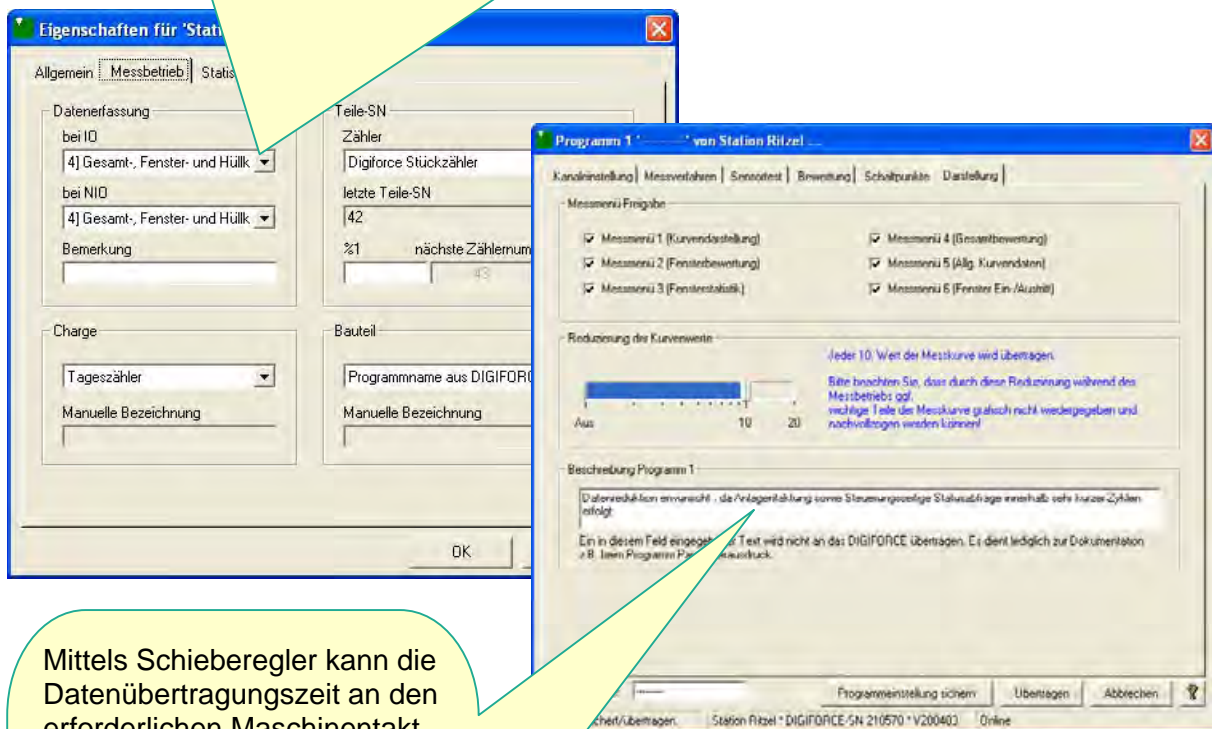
Eigenschaften für 'Stati

Allgemein | Messbetrieb | Statis

Datenerfassung

bei IO

4] Gesamt-, Fenster- und Hüllk

bei NIO

4] Gesamt-, Fenster- und Hüllk

Bemerkung

Teile-SN

Zähler

Digiforce Stückzähler

letzte Teile-SN

42

%1

nächste Zählernum

43

Charge

Tageszähler

Manuelle Bezeichnung

Bauteil

Programmname aus DIGIFORC

Manuelle Bezeichnung

OK

Programm 1 '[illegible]' von Station Ritzel ...

Kanaleinstellung | Messverfahren | Sensortest | Bewertung | Schaltpunkte | Darstellung

Messmenü Freigabe

Messmenü 1 (Kurvendarstellung)

Messmenü 2 (Fensterbewertung)

Messmenü 3 (Fensterstatistik)

Messmenü 4 (Gesamtbewertung)

Messmenü 5 (Allg. Kurvendaten)

Messmenü 6 (Fenster Ein-/Austritt)

Reduzierung der Kurvenwerte

Jeder 10. Wert der Messkurve wird übertragen.

Bitte beachten Sie, dass durch diese Reduzierung während des Messbetriebs ggf. wichtige Teile der Messkurve grafisch nicht wiedergegeben und nachvollzogen werden können!

Aus

10

20

Beschreibung Programm 1

Datenreduktion erwünscht - da Anlagentaktung sowie Steuerungsseitige Statusabfrage innerhalb sehr kurzer Zyklen erfolgt.

Ein in diesem Feld eingegeb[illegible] Text wird nicht an das DIGIFORCE übertragen. Es dient lediglich zur Dokumentation z.B. beim Programm Pa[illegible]ausdruck.

Programmeinstellung sichern

Übertragen

Abbrechen

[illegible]chert/übertragen.

Station Ritzel * DIGIFORCE-SN 210570 * V200403

Online

Mittels Schieberegler kann die Datenübertragungszeit an den erforderlichen Maschinentakt